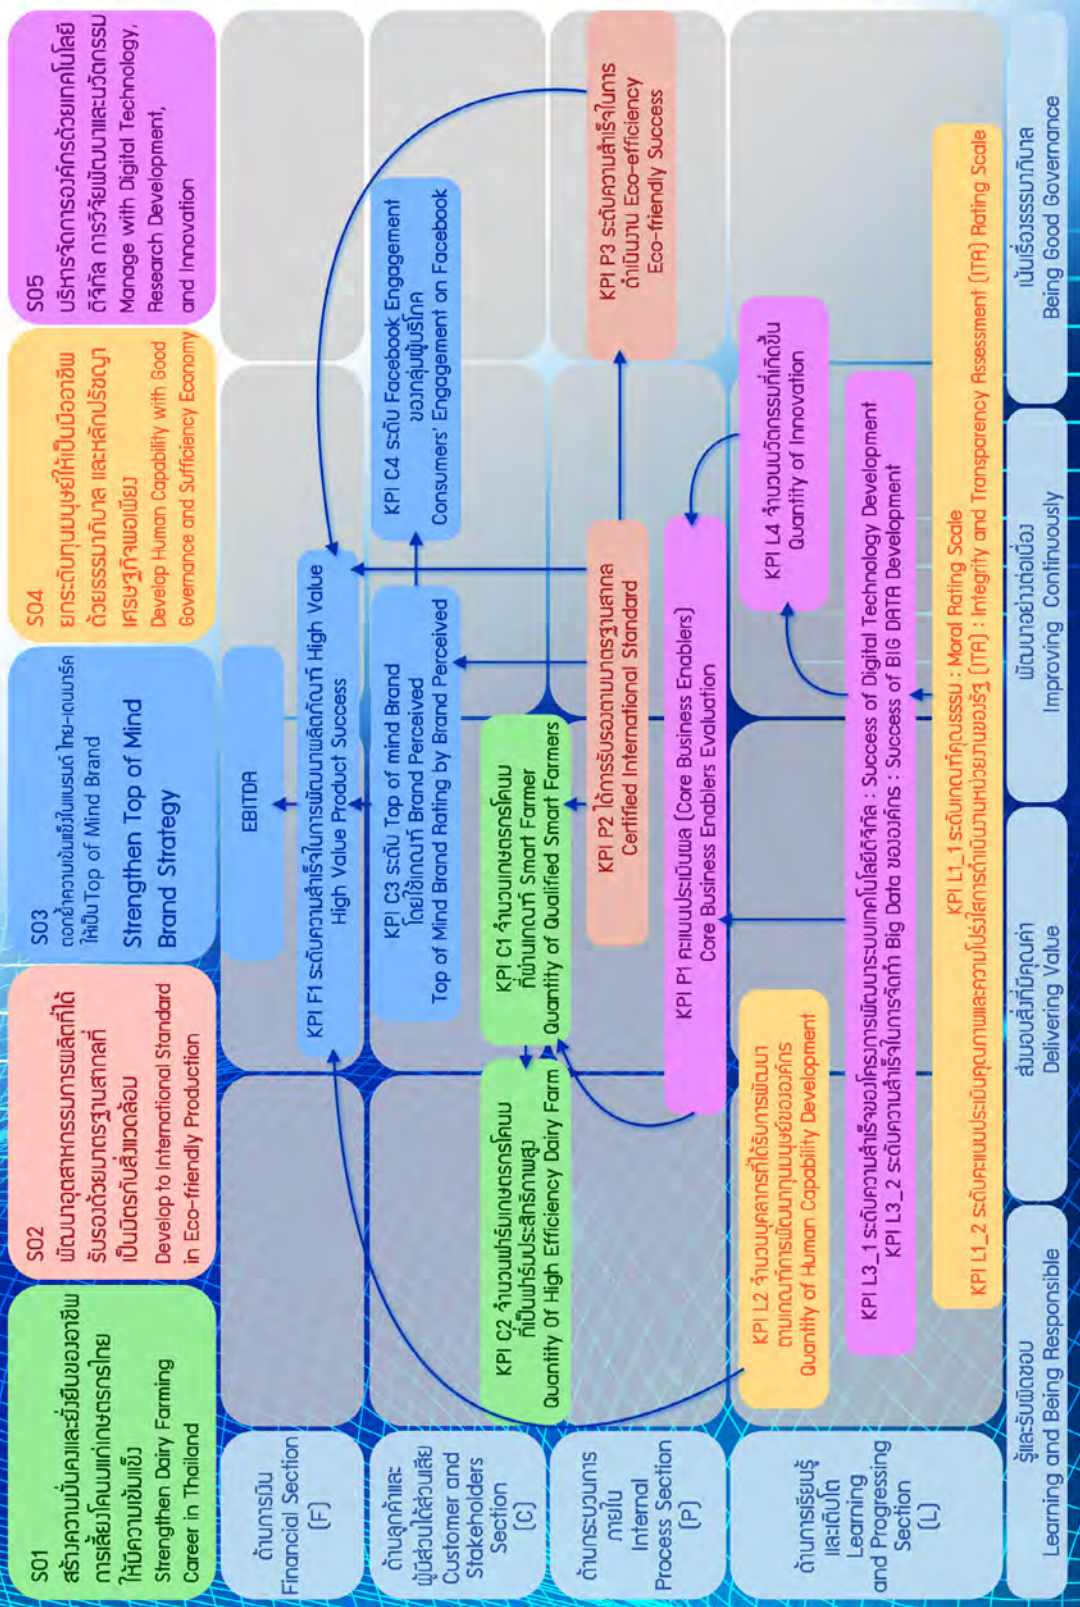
S01
สร้างความมั่นคงและยั่งยืนของอาชีพการเลี้ยงโคนมแก่เกษตรกรไทยให้มีความเข้มแข็ง
Strengthen Dairy Farming Career in Thailand

S02
พัฒนาอุตสาหกรรมการผลิตที่ได้รับรองด้วยมาตรฐานสากลที่เป็นมิตรกับสิ่งแวดล้อม
Develop to International Standard in Eco-friendly Production

S03
ตอกย้ำความเข้มแข็งในแบรนด์ ไทย-เดนมาร์ค ให้เป็น Top of Mind Brand
Strengthen Top of Mind Brand Strategy

S04
ยกระดับทุนมนุษย์ให้เป็นมืออาชีพด้วยธรรมาภิบาล และหลักปรัชญาเศรษฐกิจพอเพียง
Develop Human Capability with Good Governance and Sufficiency Economy

S05
บริหารจัดการองค์กรด้วยเทคโนโลยีดิจิทัล การวิจัยพัฒนาและนวัตกรรม
Manage with Digital Technology, Research Development, and Innovation

ด้านการเงิน
Financial Section
(F)

ด้านลูกค้าและผู้มีส่วนได้ส่วนเสีย
Customer and Stakeholders Section
(C)

ด้านกระบวนการภายใน
Internal Process Section
(P)

ด้านการเรียนรู้และเติบโต
Learning and Progressing Section
(L)

EBITDA

KPI F1 ระดับความสำเร็จในการพัฒนาผลิตภัณฑ์ High Value
High Value Product Success

KPI C3 ระดับ Top of mind Brand โดยใช้เกณฑ์ Brand Perceived
Top of Mind Brand Rating by Brand Perceived

KPI C4 ระดับ Facebook Engagement ของกลุ่มผู้บริโภค
Consumers' Engagement on Facebook

KPI C2 จำนวนฟาร์มเกษตรกรโคนมที่เป็นฟาร์มประสิทธิภาพสูง
Quantity Of High Efficiency Dairy Farm

KPI C1 จำนวนเกษตรกรโคนมที่ผ่านเกณฑ์ Smart Farmer
Quantity of Qualified Smart Farmers

KPI P2 ได้การรับรองมาตรฐานสากล
Certified International Standard

KPI P3 ระดับความสำเร็จในการดำเนินงาน Eco-efficiency
Eco-friendly Success

KPI P1 คะแนนประเมินผล (Core Business Enablers)
Core Business Enablers Evaluation

KPI L2 จำนวนบุคลากรที่ได้รับการพัฒนาตามเกณฑ์การพัฒนาทุนมนุษย์ขององค์กร
Quantity of Human Capability Development

KPI L4 จำนวนนวัตกรรมที่เกิดขึ้น
Quantity of Innovation

KPI L3_1 ระดับความสำเร็จของโครงการพัฒนาระบบเทคโนโลยีดิจิทัล : Success of Digital Technology Development
KPI L3_2 ระดับความสำเร็จในการจัดทำ Big Data ขององค์กร : Success of BIG DATA Development

KPI L1_1 ระดับเกณฑ์คุณธรรม : Moral Rating Scale
KPI L1_2 ระดับคะแนนประเมินคุณธรรมและความโปร่งใสการดำเนินงานของหน่วยงานของรัฐ (ITA) : Integrity and Transparency Assessment (ITA) Rating Scale

รู้และรับผิดชอบ
Learning and Being Responsible

ส่งมอบสิ่งที่มีคุณค่า
Delivering Value

พัฒนาอย่างต่อเนื่อง
Improving Continuously

เน้นเรื่องธรรมาภิบาล
Being Good Governance